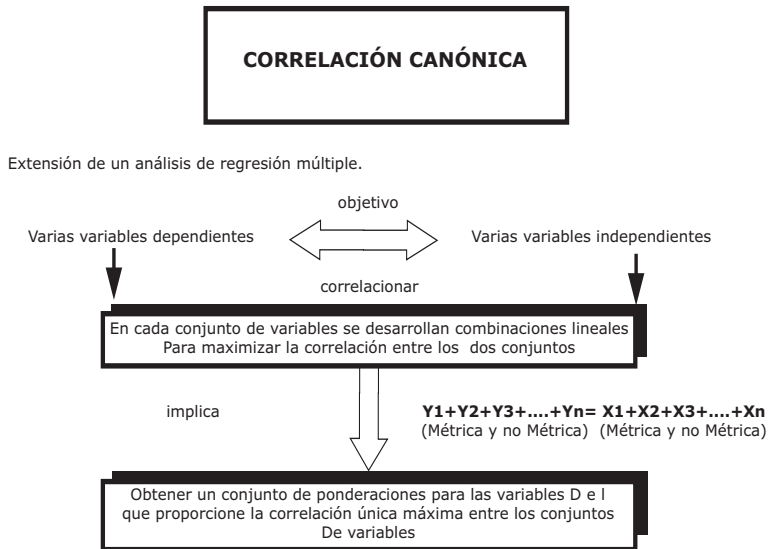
CORRELACIÓN CANÓNICA

Extensión de un análisis de regresión múltiple.

objetivo

Varias variables dependientes

Varias variables independientes

correlacionar

En cada conjunto de variables se desarrollan combinaciones lineales
Para maximizar la correlación entre los dos conjuntos

implica

**Y1+Y2+Y3+….+Yn= X1+X2+X3+….+Xn**
(Métrica y no Métrica) (Métrica y no Métrica)

Obtener un conjunto de ponderaciones para las variables D e l
que proporcione la correlación única máxima entre los conjuntos
De variables